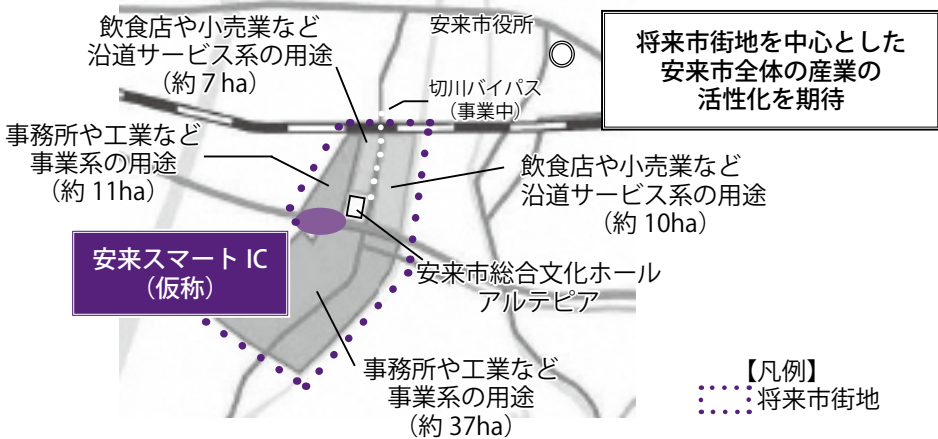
飲食店や小売業など
沿道サービス系の用途
（約 7 ha）

安来市役所

将来市街地を中心とした
安来市全体の産業の
活性化を期待

切川バイパス
（事業中）

事務所や工業など
事業系の用途
（約 11ha）

飲食店や小売業など
沿道サービス系の用途
（約 10ha）

安来スマート IC
（仮称）

安来市総合文化ホール
アルテピア

事務所や工業など
事業系の用途
（約 37ha）

【凡例】
将来市街地